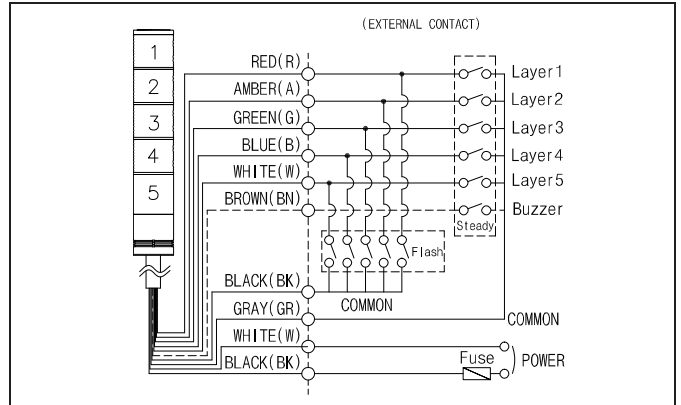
(EXTERNAL CONTACT)

1
2
3
4
5

RED(R)
AMBER(A)
GREEN(G)
BLUE(B)
WHITE(W)
BROWN(BN)

Layer1
Layer2
Layer3
Layer4
Layer5
Buzzer
Steady

Flash

BLACK(BK)
GRAY(GR)
WHITE(W)
BLACK(BK)

COMMON
COMMON
Fuse
POWER